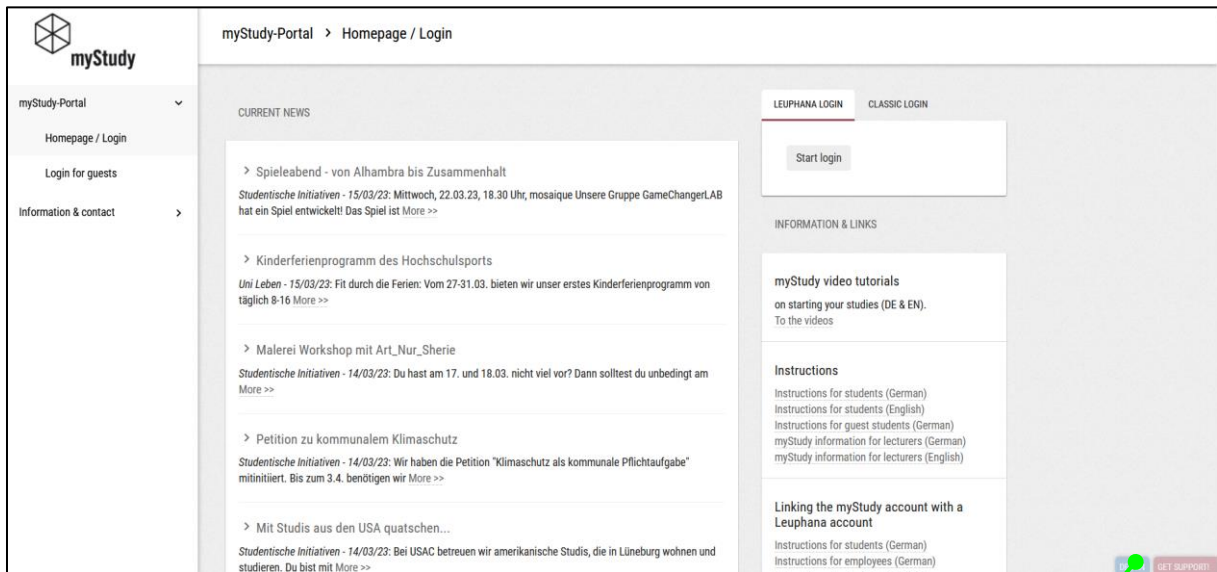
myStudy

myStudy-Portal > Homepage / Login

myStudy-Portal

Homepage / Login

Login for guests

Information & contact >

CURRENT NEWS

> Spieleabend - von Alhambra bis Zusammenhalt

Studentische Initiativen - 15/03/23: Mittwoch, 22.03.23, 18.30 Uhr, mosaique Unsere Gruppe GameChangerLAB hat ein Spiel entwickelt! Das Spiel ist More >>

> Kinderferienprogramm des Hochschulsports

Uni Leben - 15/03/23: Fit durch die Ferien: Vom 27-31.03. bieten wir unser erstes Kinderferienprogramm von täglich 8-16 More >>

> Malerei Workshop mit Art_Nur_Sherie

Studentische Initiativen - 14/03/23: Du hast am 17. und 18.03. nicht viel vor? Dann solltest du unbedingt am More >>

> Petition zu kommunalem Klimaschutz

Studentische Initiativen - 14/03/23: Wir haben die Petition "Klimaschutz als kommunale Pflichtaufgabe" mitinitiiert. Bis zum 3.4. benötigen wir More >>

> Mit Studis aus den USA quatschen...

Studentische Initiativen - 14/03/23: Bei USAC betreuen wir amerikanische Studis, die in Lüneburg wohnen und studieren. Du bist mit More >>

LEUPHANA LOGIN CLASSIC LOGIN

Start login

INFORMATION & LINKS

myStudy video tutorials

on starting your studies (DE & EN).
To the videos

Instructions

Instructions for students (German)
Instructions for students (English)
Instructions for guest students (German)
myStudy information for lecturers (German)
myStudy information for lecturers (English)

Linking the myStudy account with a Leuphana account

Instructions for students (German)
Instructions for employees (German)

GET SUPPORT!